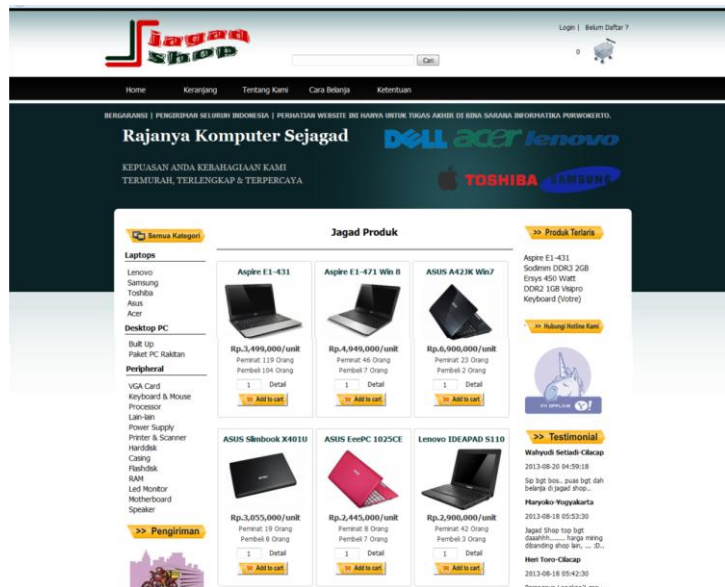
Jagad Shop

Cari

Login | Belum Daftar ?

0

Home Keranjang Tentang Kami Cara Belanja Ketentuan

BERGARANSI | PENGIRIMAN SELURUH INDONESIA | PERHATIAN WEBSITE INI HANYA UNTUK TUGAS AKHIR DI BINA SARANA INFORMATIKA PURWOKERTO.

Rajanya Komputer Sejagad

KEPUASAN ANDA KEBAHAGIAAN KAMI
TERMURAH, TERLENGKAP & TERPERCAYA

DELL acer lenovo

TOSHIBA SAMSUNG

Semua Kategori

Laptops
Lenovo
Samsung
Toshiba
Asus
Acer

Desktop PC
Built Up
Paket PC Rakitan

Peripheral
VGA Card
Keyboard & Mouse
Processor
Lain-lain
Power Supply
Printer & Scanner
Harddisk
Casing
Flashdisk
RAM
Led Monitor
Motherboard
Speaker

>> Pengiriman

Jagad Produk

| Aspire E1-431 | Aspire E1-471 Win 8 | ASUS A42JK Win7 |
|---|---|---|
| Rp.3,499,000/unit | Rp.4,949,000/unit | Rp.6,900,000/unit |
| Peminat 119 Orang | Peminat 46 Orang | Peminat 23 Orang |
| Pembeli 104 Orang | Pembeli 7 Orang | Pembeli 2 Orang |
| 1 Detail | 1 Detail | 1 Detail |
| Add to cart | Add to cart | Add to cart |

| ASUS Slimbook X401U | ASUS EeePC 1025CE | Lenovo IDEAPAD S110 |
|---|---|---|
| Rp.3,055,000/unit | Rp.2,445,000/unit | Rp.2,900,000/unit |
| Peminat 19 Orang | Peminat 8 Orang | Peminat 42 Orang |
| Pembeli 6 Orang | Pembeli 7 Orang | Pembeli 3 Orang |
| 1 Detail | 1 Detail | 1 Detail |
| Add to cart | Add to cart | Add to cart |

>> Produk Terlaris

Aspire E1-431
Sodimm DDR3 2GB
Ersys 450 Watt
DDR2 1GB Visipro
Keyboard (Votre)

>> Hubungi Hotline Kami

I'M OFFLINE Y!

>> Testimonial

Wahyudi Setiadi-Cilacap
2013-08-20 04:59:18
Sip bgt bos... puas bgt dah belanja di jagad shop...

Maryoko-Yogyakarta
2013-08-18 05:53:30
Jagad Shop top bgt daaahhh........ harga miring dibanding shop lain, ... :D...

Heri Toro-Cilacap
2013-08-18 05:42:30
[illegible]